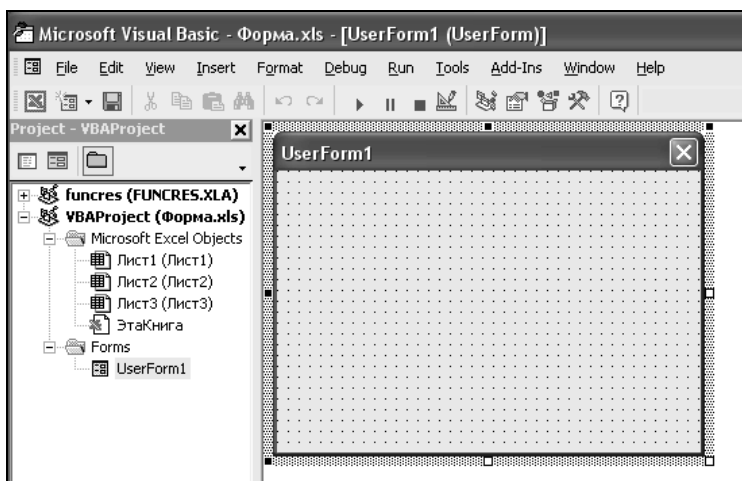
Microsoft Visual Basic - Форма.xls - [UserForm1 (UserForm)]

File Edit View Insert Format Debug Run Tools Add-Ins Window Help

Project - VBAProject

funcres (FUNCRES.XLA)
VBAProject (Форма.xls)
Microsoft Excel Objects
Лист1 (Лист1)
Лист2 (Лист2)
Лист3 (Лист3)
ЭтаКнига
Forms
UserForm1

UserForm1